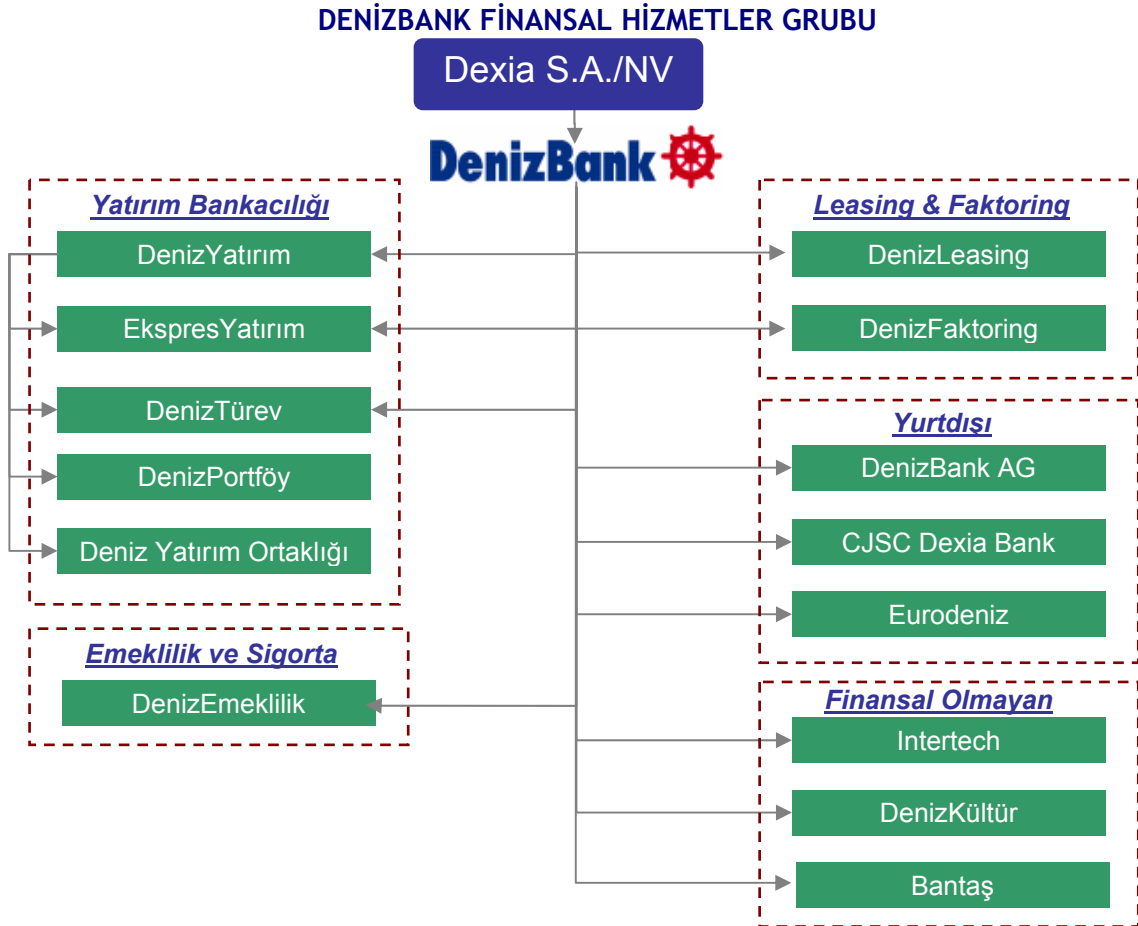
DENİZBANK FİNANSAL HİZMETLER GRUBU

Dexia S.A./NV

DenizBank

Yatırım Bankacılığı

DenizYatırım

EkspresYatırım

DenizTürev

DenizPortföy

Deniz Yatırım Ortaklığı

Emeklilik ve Sigorta

DenizEmeklilik

Leasing & Faktoring

DenizLeasing

DenizFaktoring

Yurtdışı

DenizBank AG

CJSC Dexia Bank

Eurodeniz

Finansal Olmayan

Intertech

DenizKültür

Bantaş